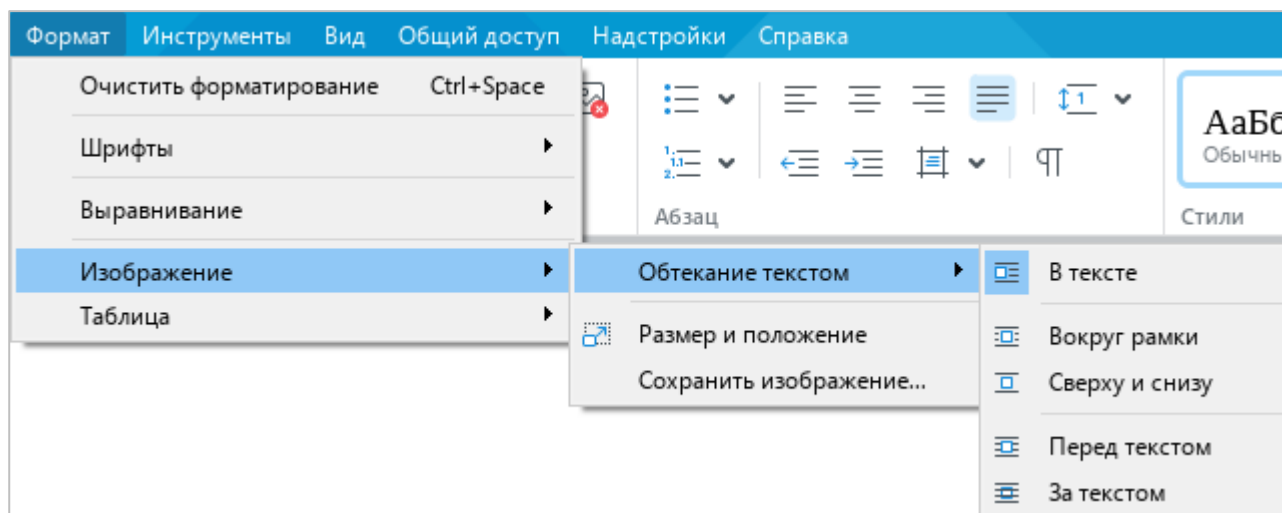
Формат Инструменты Вид Общий доступ Надстройки Справка

Очистить форматирование Ctrl+Space

Шрифты

Выравнивание

Изображение

Таблица

Обтекание текстом

Размер и положение

Сохранить изображение...

В тексте

Вокруг рамки

Сверху и снизу

Перед текстом

За текстом

¶

Абзац

АаБб

Обычны

Стили